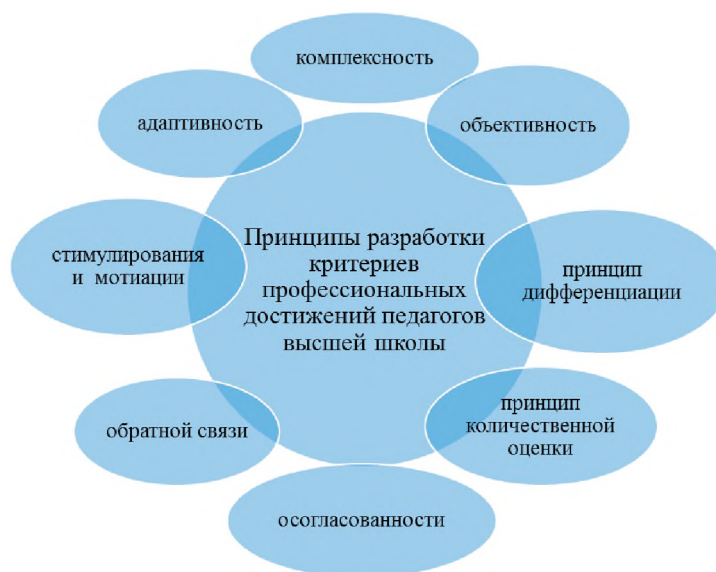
Принципы разработки критериев профессиональных достижений педагогов высшей школы

комплексность

объективность

принцип дифференциации

принцип количественной оценки

осогласованности

обратной связи

стимулирования и мотиации

адаптивность